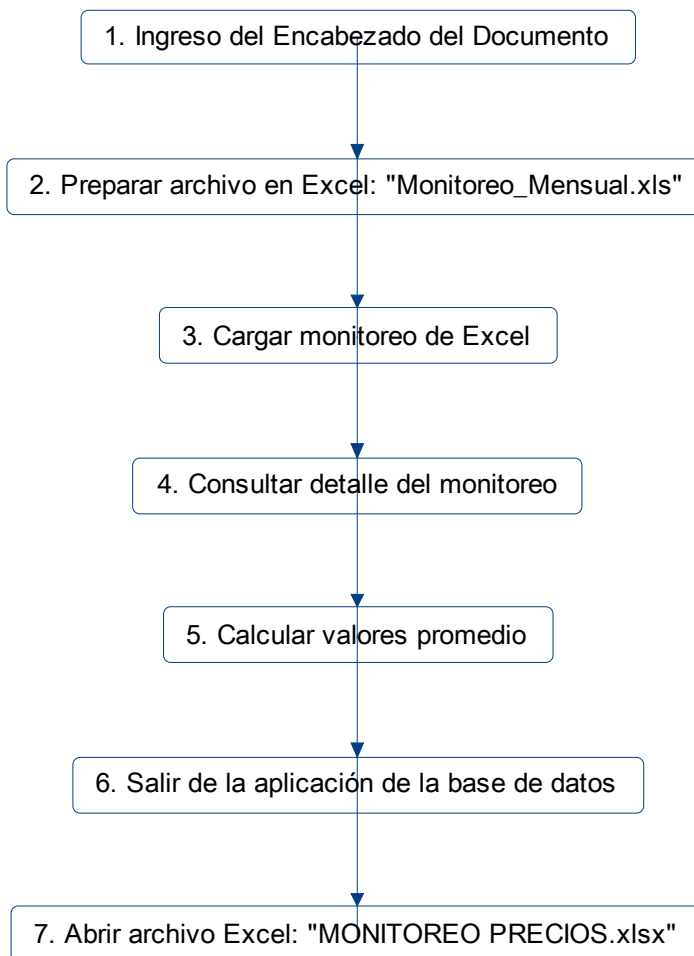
1. Ingreso del Encabezado del Documento

2. Preparar archivo en Excel: "Monitoreo_Mensual.xls"

3. Cargar monitoreo de Excel

4. Consultar detalle del monitoreo

5. Calcular valores promedio

6. Salir de la aplicación de la base de datos

7. Abrir archivo Excel: "MONITOREO PRECIOS.xlsx"